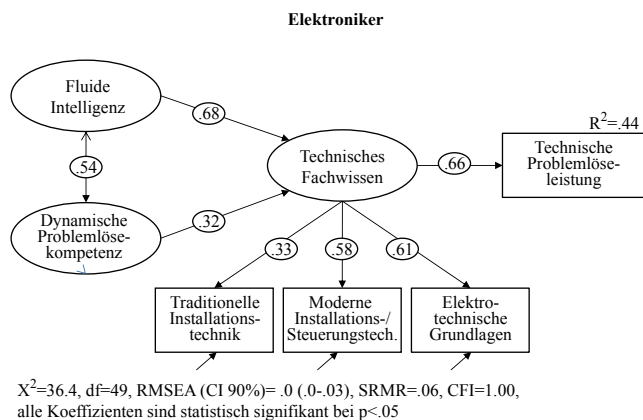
Elektroniker

Fluide Intelligenz

.68

.54

Dynamische Problemlösekompetenz

.32

Technisches Fachwissen

.66

$R^2$=.44

Technische Problemlöseleistung

.33

.58

.61

Traditionelle Installationstechnik

Moderne Installations-/ Steuerungstech.

Elektrotechnische Grundlagen

$X^2$=36.4, df=49, RMSEA (CI 90%)= .0 (.0-.03), SRMR=.06, CFI=1.00, alle Koeffizienten sind statistisch signifikant bei p<.05